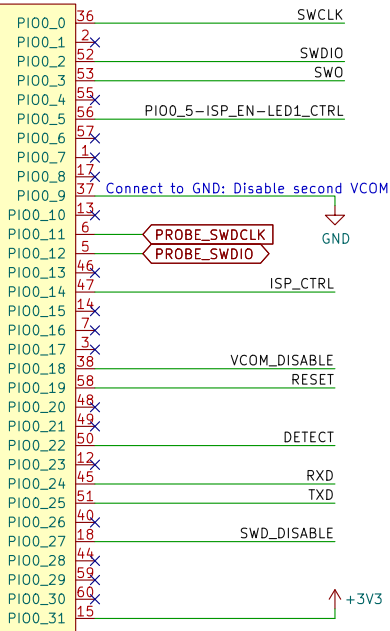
PIO0_0 36 SWCLK
PIO0_1 2
PIO0_2 52 SWDIO
PIO0_3 53 SWO
PIO0_4 55
PIO0_5 56 PIO0_5-ISP_EN-LED1_CTRL
PIO0_6 57
PIO0_7 1
PIO0_8 17
PIO0_9 37 Connect to GND: Disable second VCOM
PIO0_10 13
PIO0_11 6 PROBE_SWDCLK
PIO0_12 5 PROBE_SWDIO
GND
PIO0_13 46
PIO0_14 47 ISP_CTRL
PIO0_15 14
PIO0_16 7
PIO0_17 3
PIO0_18 38 VCOM_DISABLE
PIO0_19 58 RESET
PIO0_20 48
PIO0_21 49
PIO0_22 50 DETECT
PIO0_23 12
PIO0_24 45 RXD
PIO0_25 51 TXD
PIO0_26 40
PIO0_27 18 SWD_DISABLE
PIO0_28 44
PIO0_29 59
PIO0_30 60
PIO0_31 15 +3V3